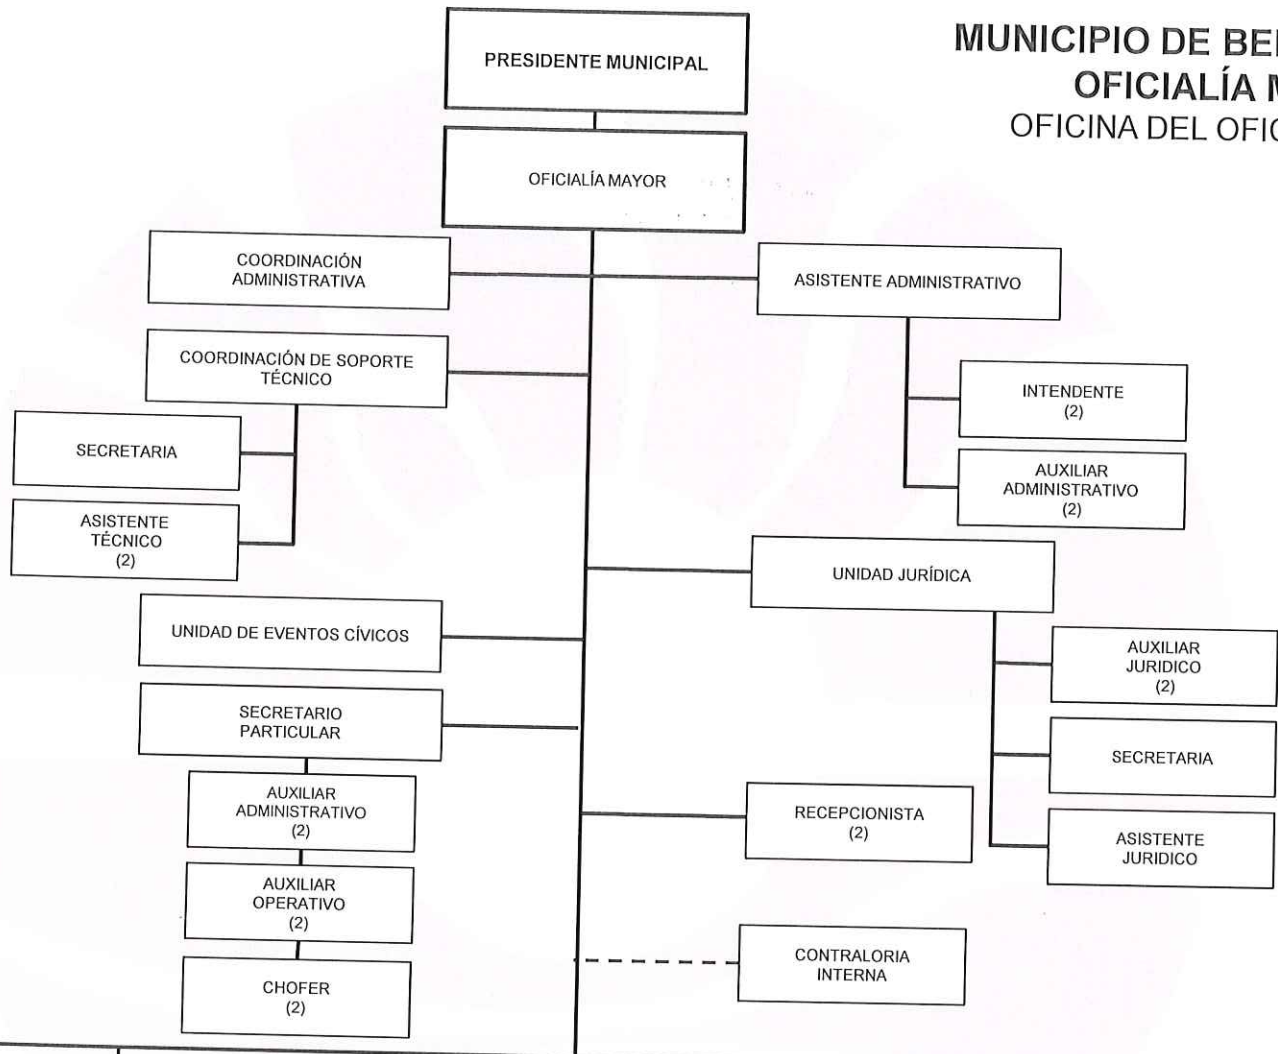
MUNICIPIO DE BE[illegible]
OFICIALÍA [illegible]
OFICINA DEL OFI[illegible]

PRESIDENTE MUNICIPAL

OFICIALÍA MAYOR

COORDINACIÓN ADMINISTRATIVA

ASISTENTE ADMINISTRATIVO

COORDINACIÓN DE SOPORTE TÉCNICO

INTENDENTE (2)

SECRETARIA

AUXILIAR ADMINISTRATIVO (2)

ASISTENTE TÉCNICO (2)

UNIDAD JURÍDICA

UNIDAD DE EVENTOS CÍVICOS

AUXILIAR JURIDICO (2)

SECRETARIO PARTICULAR

SECRETARIA

AUXILIAR ADMINISTRATIVO (2)

RECEPCIONISTA (2)

ASISTENTE JURIDICO

AUXILIAR OPERATIVO (2)

CONTRALORIA INTERNA

CHOFER (2)